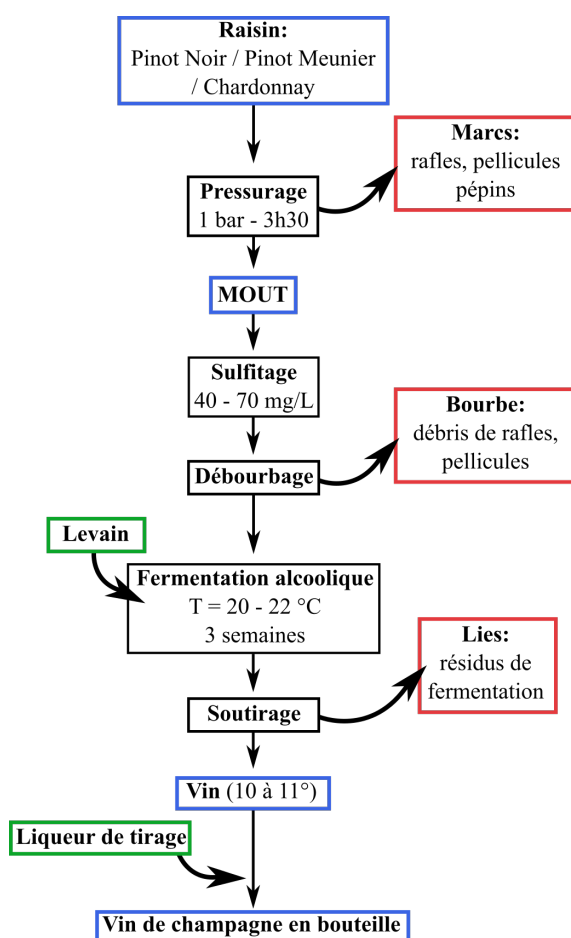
Raisin:
Pinot Noir / Pinot Meunier / Chardonnay

Pressurage
1 bar - 3h30

Marcs:
rafles, pellicules pépins

MOUT

Sulfitage
40 - 70 mg/L

Bourbe:
débris de rafles, pellicules

Débourbage

Levain

Fermentation alcoolique
T = 20 - 22 °C
3 semaines

Lies:
résidus de fermentation

Soutirage

Vin (10 à 11°)

Liqueur de tirage

Vin de champagne en bouteille